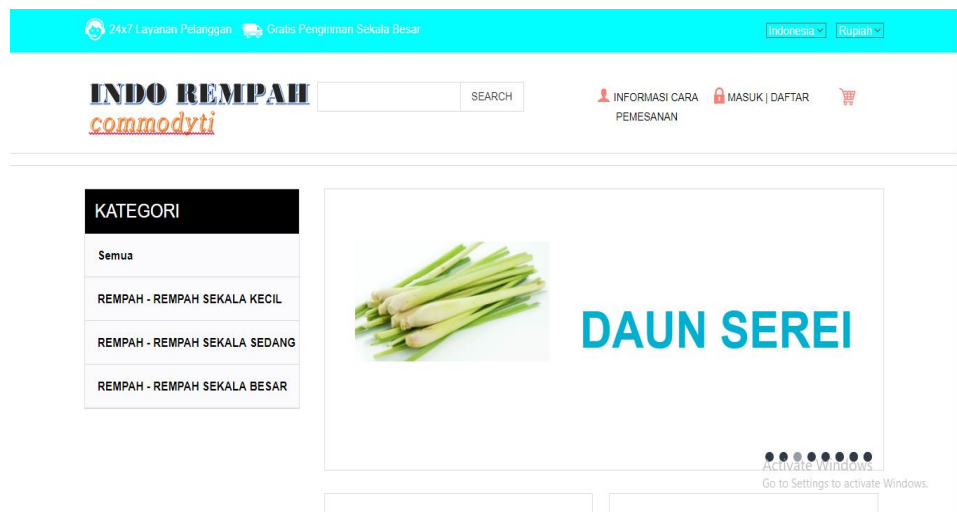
24x7 Layanan Pelanggan Gratis Pengiriman Sekala Besar

Indonesia Rupiah

INDO REMPAH
commodyti

SEARCH

INFORMASI CARA PEMESANAN

MASUK | DAFTAR

KATEGORI

Semua

REMPAH - REMPAH SEKALA KECIL

REMPAH - REMPAH SEKALA SEDANG

REMPAH - REMPAH SEKALA BESAR

DAUN SEREI

Activate Windows
Go to Settings to activate Windows.